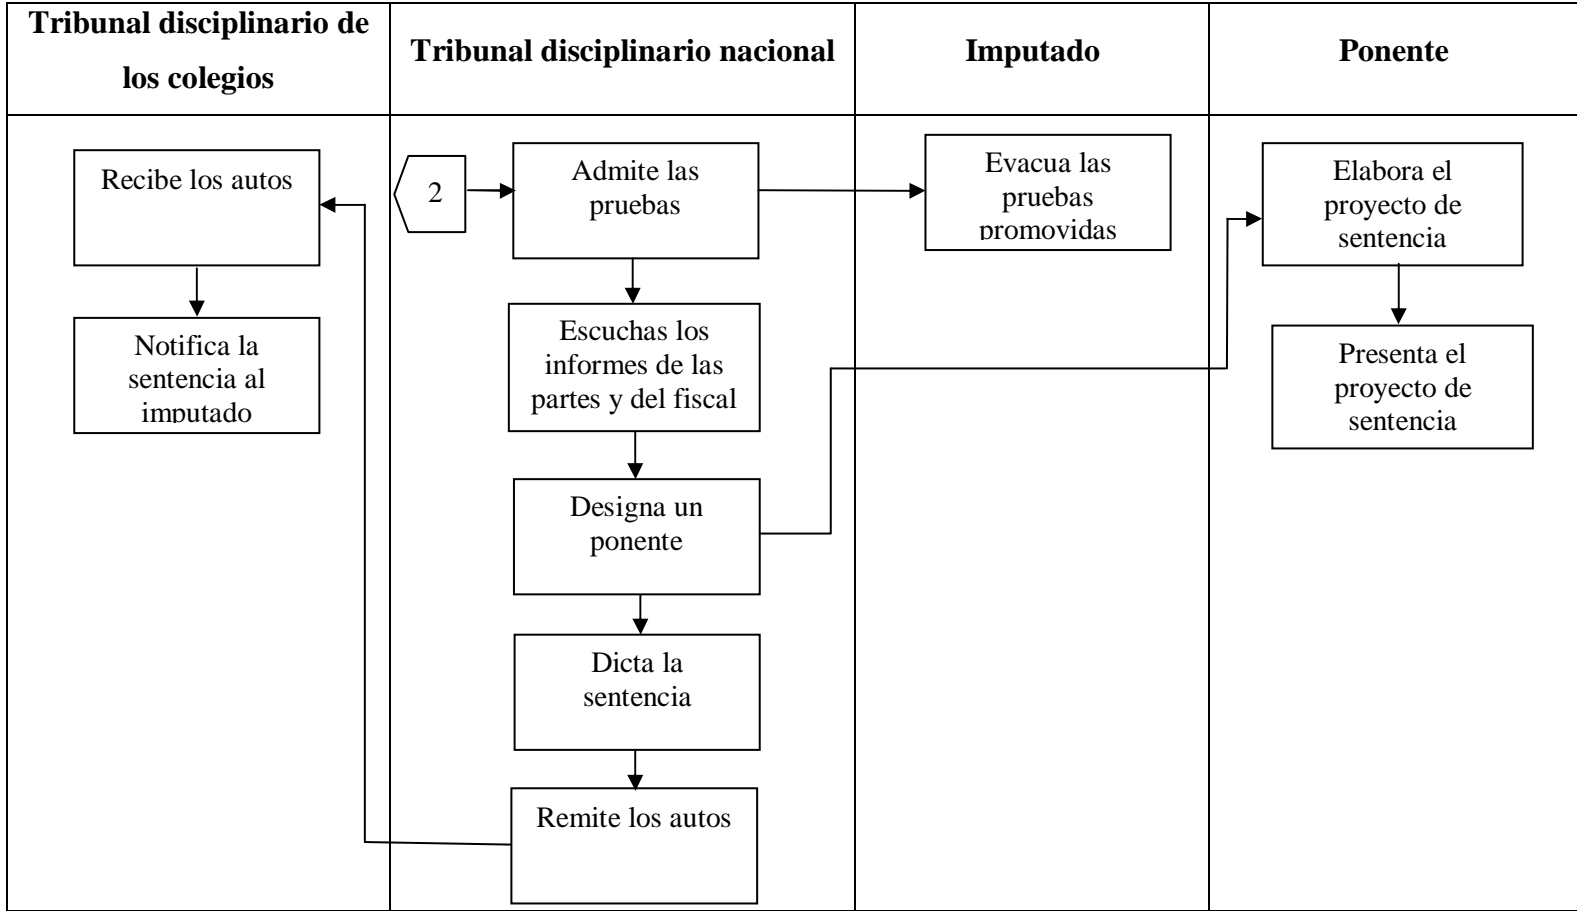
| Tribunal disciplinario de los colegios | Tribunal disciplinario nacional | Imputado | Ponente |
|---|---|---|---|
| Recibe los autos | 2 | Evacua las pruebas promovidas | Elabora el proyecto de sentencia |
| Notifica la sentencia al imputado | Admite las pruebas | | Presenta el proyecto de sentencia |
| | Escuchas los informes de las partes y del fiscal | | |
| | Designa un ponente | | |
| | Dicta la sentencia | | |
| | Remite los autos | | |